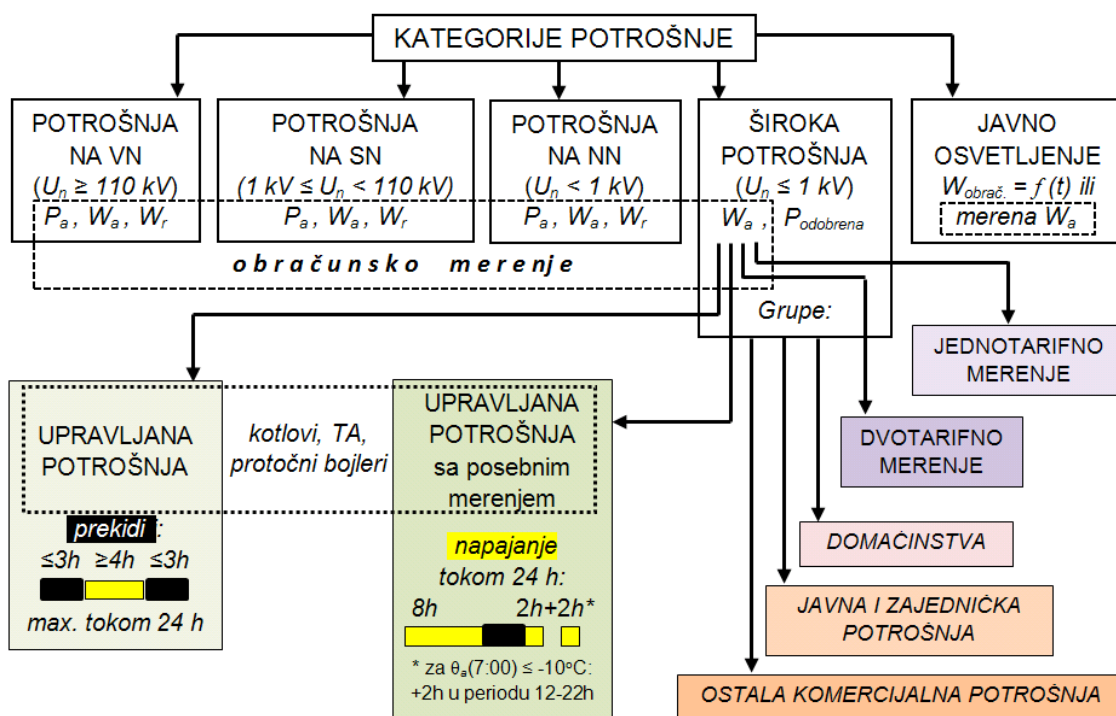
KATEGORIJE POTROŠNJE

POTROŠNJA NA VN ($U_n \geq 110$ kV) $P_a$ , $W_a$ , $W_r$

POTROŠNJA NA SN (1 kV $\leq U_n <$ 110 kV) $P_a$ , $W_a$ , $W_r$

POTROŠNJA NA NN ($U_n <$ 1 kV) $P_a$ , $W_a$ , $W_r$

ŠIROKA POTROŠNJA ($U_n \leq$ 1 kV) $W_a$ , $P_{odobrena}$

JAVNO OSVETLJENJE $W_{obrač.} = f(t)$ ili merena $W_a$

obračunsko merenje

Grupe:

JEDNOTARIFNO MERENJE

DVOTARIFNO MERENJE

DOMAĆINSTVA

JAVNA I ZAJEDNIČKA POTROŠNJA

OSTALA KOMERCIJALNA POTROŠNJA

UPRAVLJANA POTROŠNJA

kotlovi, TA, protočni bojleri

UPRAVLJANA POTROŠNJA sa posebnim merenjem

prekidi:
≤3h ≥4h ≤3h
max. tokom 24 h

napajanje tokom 24 h:
8h 2h+2h*
* za $\theta_a$(7:00) ≤ -10°C: +2h u periodu 12-22h